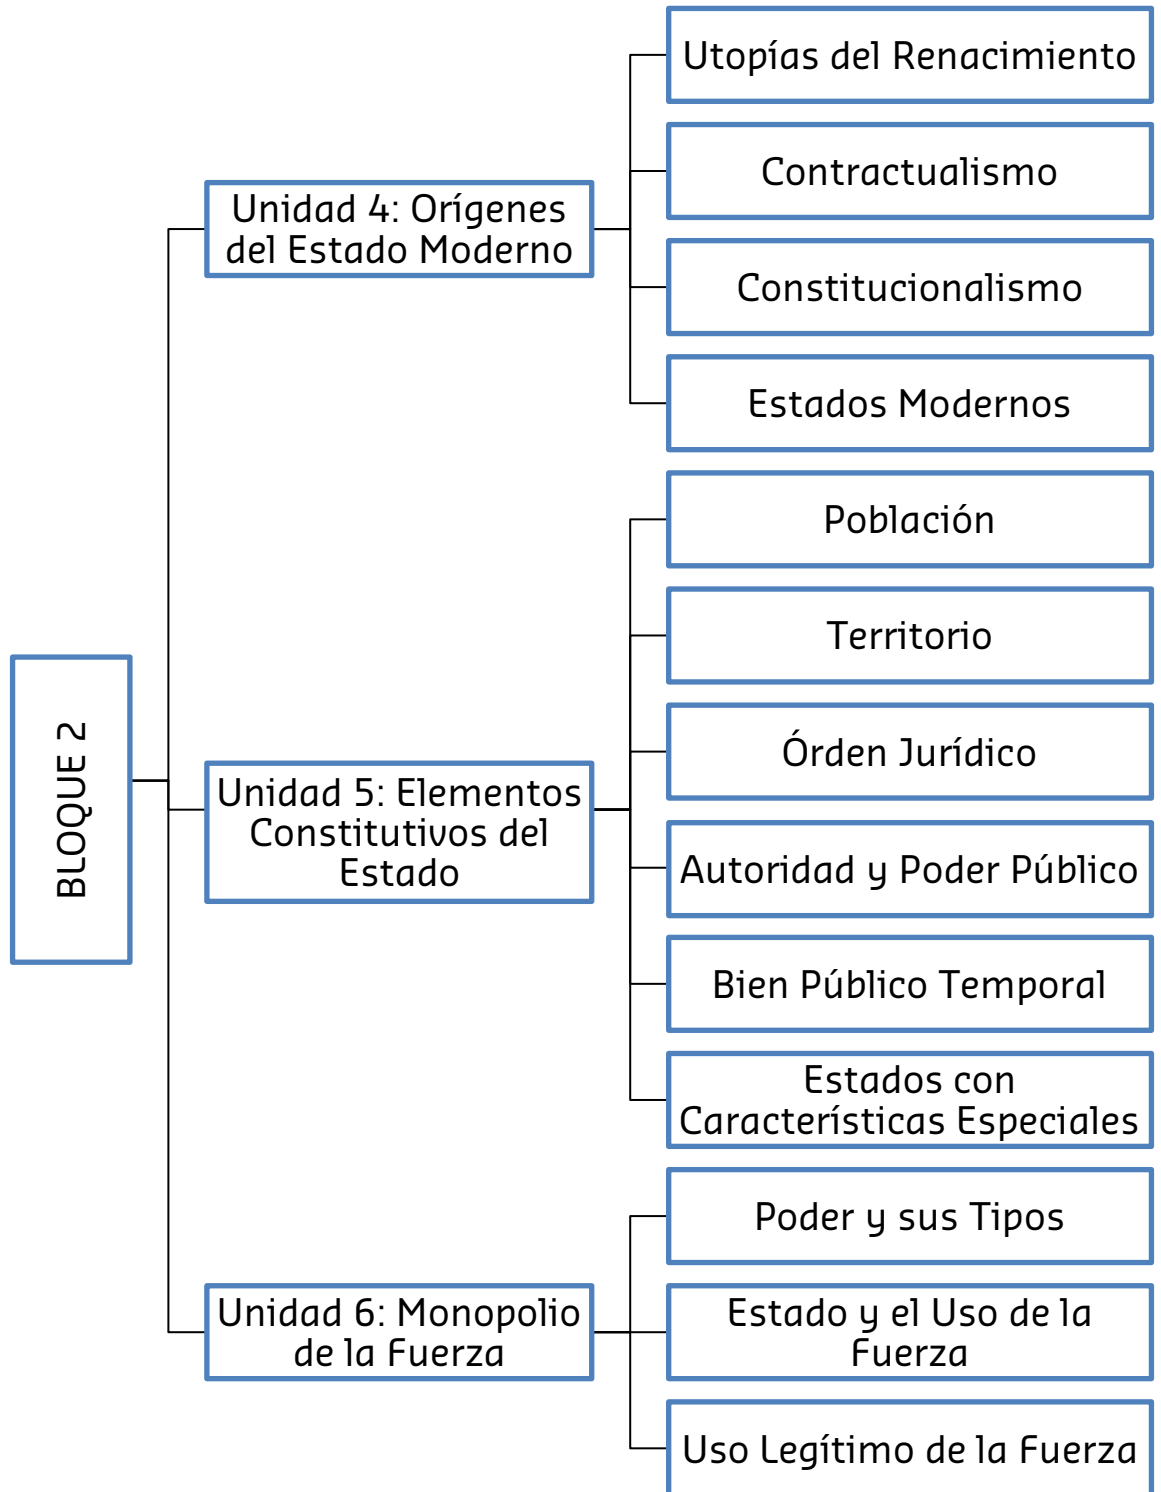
BLOQUE 2

Unidad 4: Orígenes del Estado Moderno

Utopías del Renacimiento

Contractualismo

Constitucionalismo

Estados Modernos

Unidad 5: Elementos Constitutivos del Estado

Población

Territorio

Órden Jurídico

Autoridad y Poder Público

Bien Público Temporal

Estados con Características Especiales

Unidad 6: Monopolio de la Fuerza

Poder y sus Tipos

Estado y el Uso de la Fuerza

Uso Legítimo de la Fuerza